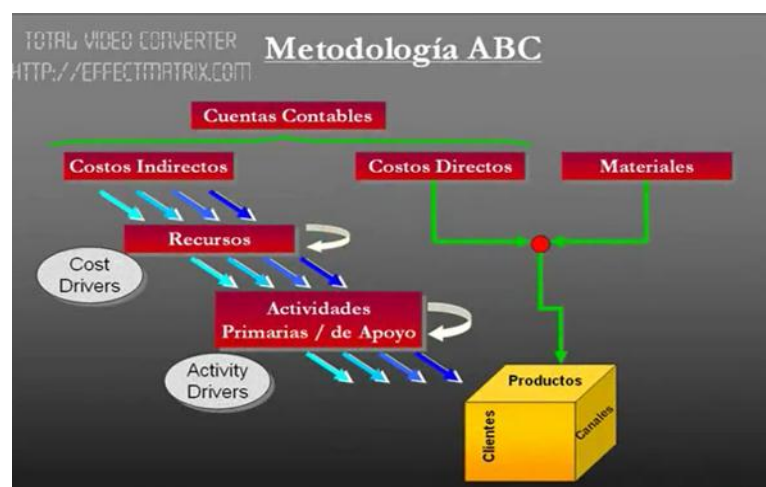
TOTAL VIDEO CONVERTER
HTTP://EFFECTMATRIX.COM

Metodología ABC

Cuentas Contables

Costos Indirectos

Costos Directos

Materiales

Recursos

Cost Drivers

Actividades Primarias / de Apoyo

Activity Drivers

Productos

Clientes

Canales